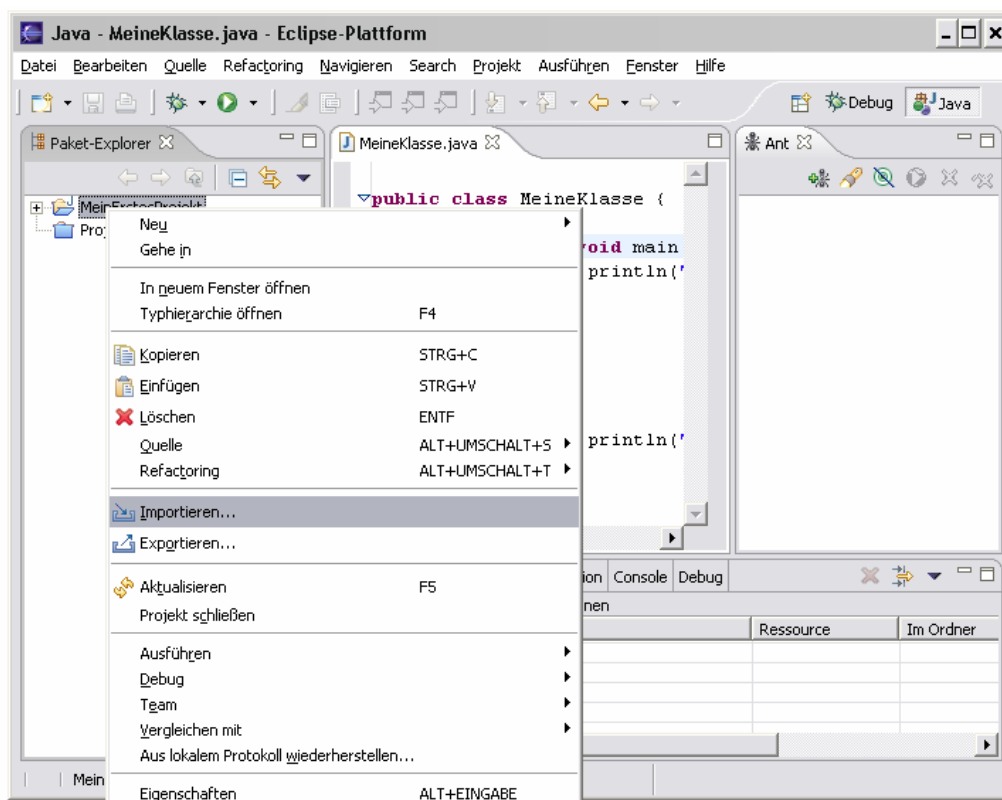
Java - MeineKlasse.java - Eclipse-Plattform

Datei Bearbeiten Quelle Refactoring Navigieren Search Projekt Ausführen Fenster Hilfe

Debug Java

Paket-Explorer

MeineKlasse.java

Ant

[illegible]
Proj

public class MeineKlasse {
void main
println("

println("

Neu
Gehe in

In neuem Fenster öffnen
Typhierarchie öffnen F4

Kopieren STRG+C
Einfügen STRG+V
Löschen ENTF
Quelle ALT+UMSCHALT+S
Refactoring ALT+UMSCHALT+T

Importieren...
Exportieren...

Aktualisieren F5
Projekt schließen

Ausführen
Debug
Team
Vergleichen mit
Aus lokalem Protokoll wiederherstellen...

Eigenschaften ALT+EINGABE

ion Console Debug
nen
Ressource Im Ordner

Mein